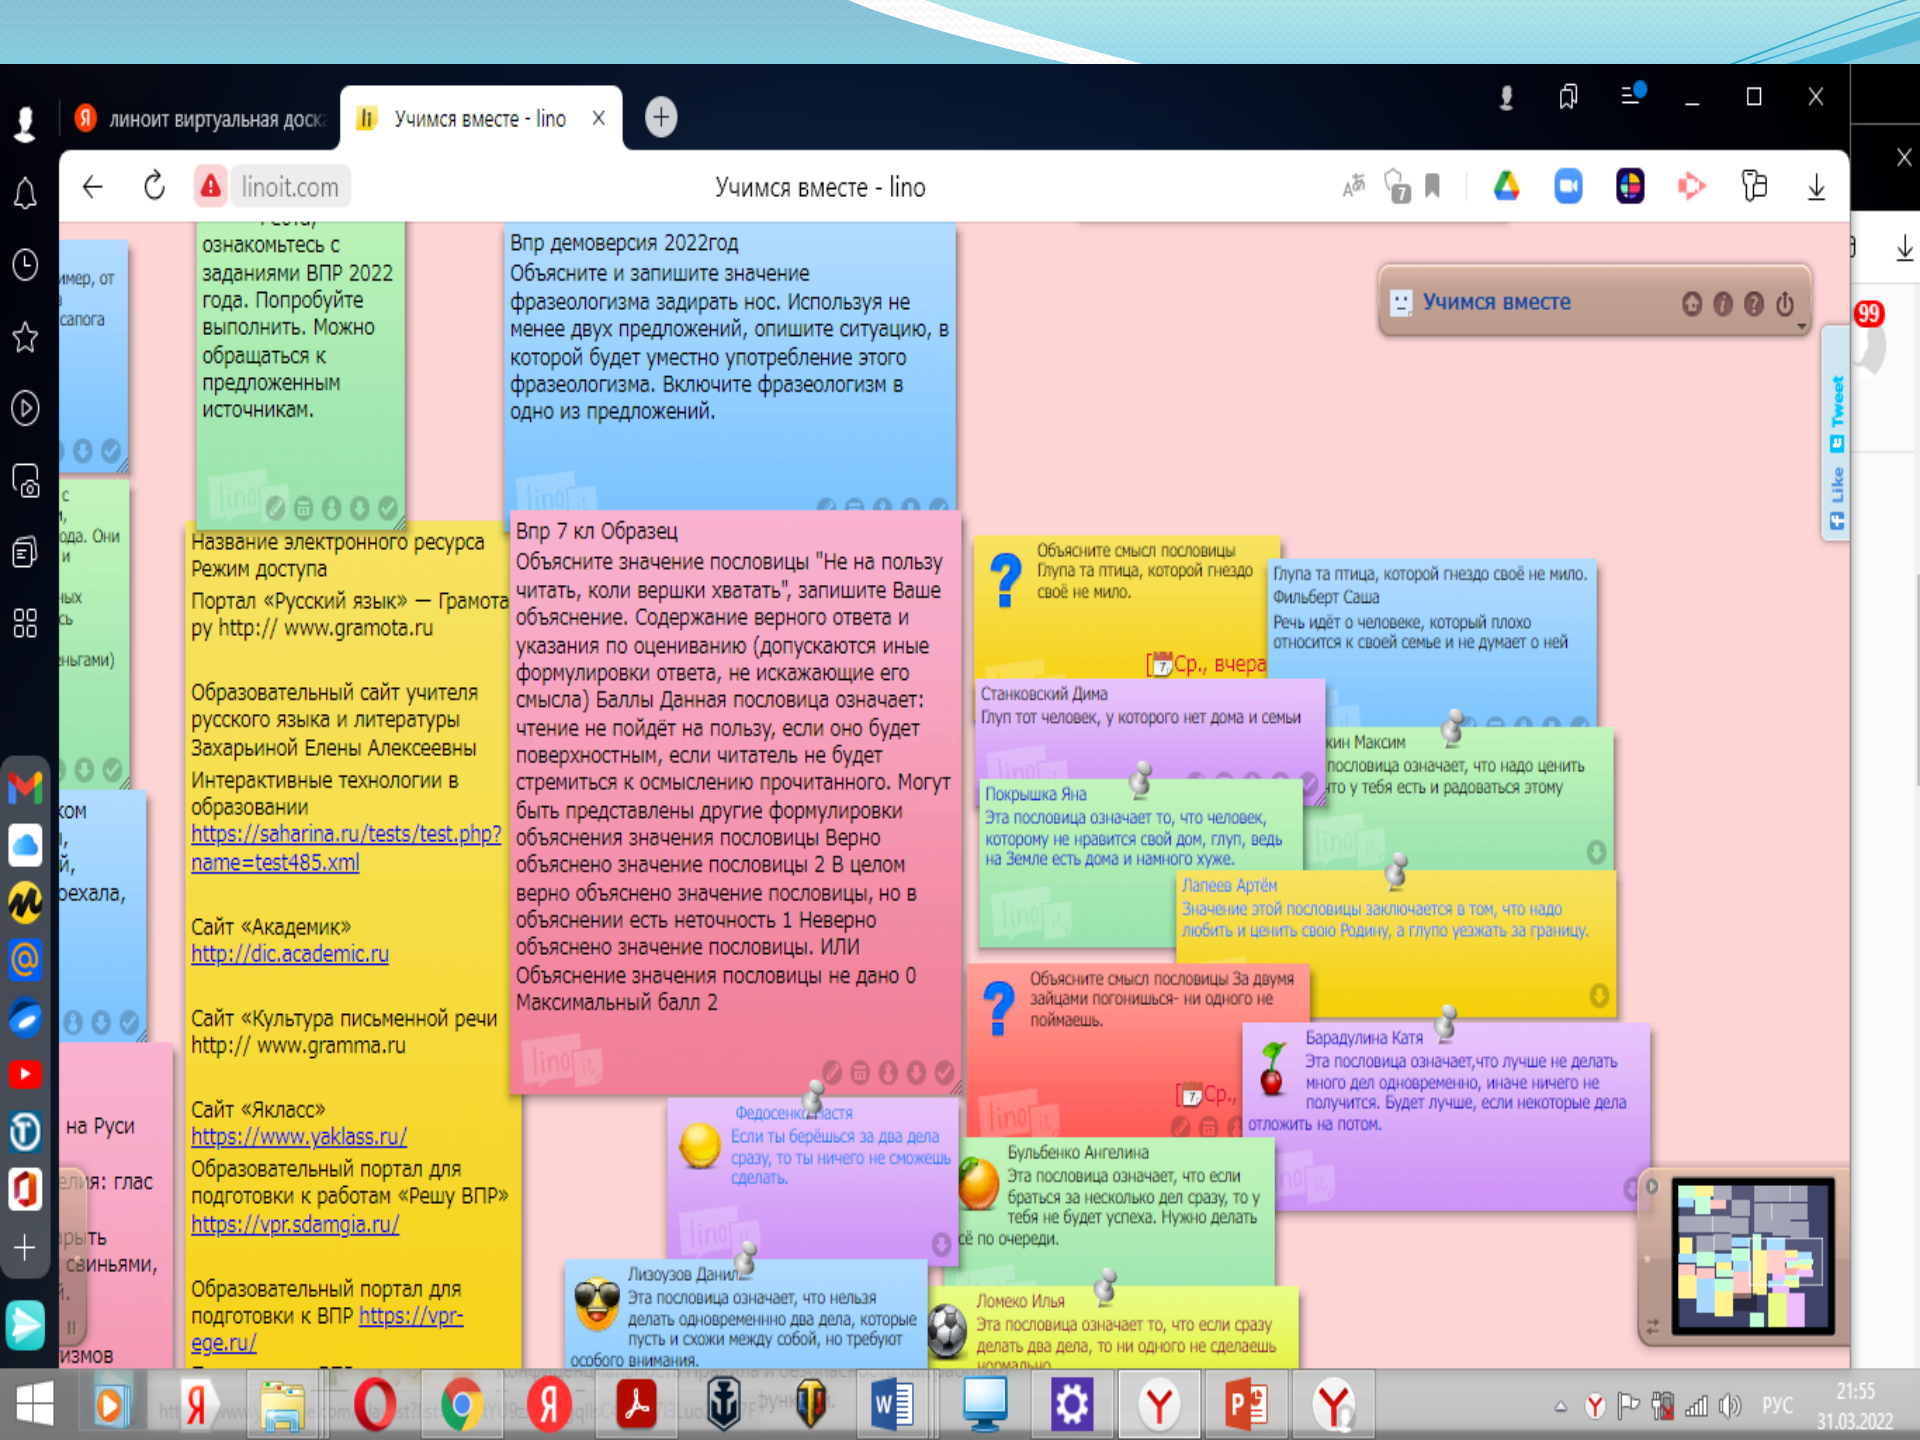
линоит виртуальная доск

Учимся вместе - lino

linoit.com

Учимся вместе - lino

имер, от
сапога

ознакомьтесь с заданиями ВПР 2022 года. Попробуйте выполнить. Можно обращаться к предложенным источникам.

Впр демоверсия 2022год
Объясните и запишите значение фразеологизма задирать нос. Используя не менее двух предложений, опишите ситуацию, в которой будет уместно употребление этого фразеологизма. Включите фразеологизм в одно из предложений.

Учимся вместе

99

Tweet

Like

с
да. Они
и
ых
ь
ьгами)

Название электронного ресурса
Режим доступа
Портал «Русский язык» — Грамота ру http:// www.gramota.ru

Образовательный сайт учителя русского языка и литературы Захарьиной Елены Алексеевны
Интерактивные технологии в образовании
https://saharina.ru/tests/test.php?name=test485.xml

Сайт «Академик»
http://dic.academic.ru

Сайт «Культура письменной речи http:// www.gramma.ru

Сайт «Якласс»
https://www.yaklass.ru/
Образовательный портал для подготовки к работам «Решу ВПР»
https://vpr.sdamgia.ru/

Образовательный портал для подготовки к ВПР https://vpr-ege.ru/

Впр 7 кл Образец
Объясните значение пословицы "Не на пользу читать, коли вершки хватать", запишите Ваше объяснение. Содержание верного ответа и указания по оцениванию (допускаются иные формулировки ответа, не искажающие его смысла) Баллы Данная пословица означает: чтение не пойдёт на пользу, если оно будет поверхностным, если читатель не будет стремиться к осмыслению прочитанного. Могут быть представлены другие формулировки объяснения значения пословицы Верно объяснено значение пословицы 2 В целом верно объяснено значение пословицы, но в объяснении есть неточность 1 Неверно объяснено значение пословицы. ИЛИ Объяснение значения пословицы не дано 0 Максимальный балл 2

Объясните смысл пословицы Глупа та птица, которой гнездо своё не мило.
Ср., вчера

Глупа та птица, которой гнездо своё не мило.
Фильберт Саша
Речь идёт о человеке, который плохо относится к своей семье и не думает о ней

Станковский Дима
Глуп тот человек, у которого нет дома и семьи

кин Максим
пословица означает, что надо ценить что у тебя есть и радоваться этому

Покрышка Яна
Эта пословица означает то, что человек, которому не нравится свой дом, глуп, ведь на Земле есть дома и намного хуже.

Лапеев Артём
Значение этой пословицы заключается в том, что надо любить и ценить свою Родину, а глупо уезжать за границу.

ком
й,
ехала,

Объясните смысл пословицы За двумя зайцами погонишься- ни одного не поймаешь.
Ср.,

Барадулина Катя
Эта пословица означает,что лучше не делать много дел одновременно, иначе ничего не получится. Будет лучше, если некоторые дела отложить на потом.

на Руси
я: глас
ыть
свиньями,
измов

Федосенко Настя
Если ты берёшься за два дела сразу, то ты ничего не сможешь сделать.

Бульбенко Ангелина
Эта пословица означает, что если браться за несколько дел сразу, то у тебя не будет успеха. Нужно делать всё по очереди.

Лизоузов Данил
Эта пословица означает, что нельзя делать одновременно два дела, которые пусть и схожи между собой, но требуют особого внимания.

Ломеко Илья
Эта пословица означает то, что если сразу делать два дела, то ни одного не сделаешь нормально.

РУС
21:55
31.03.2022